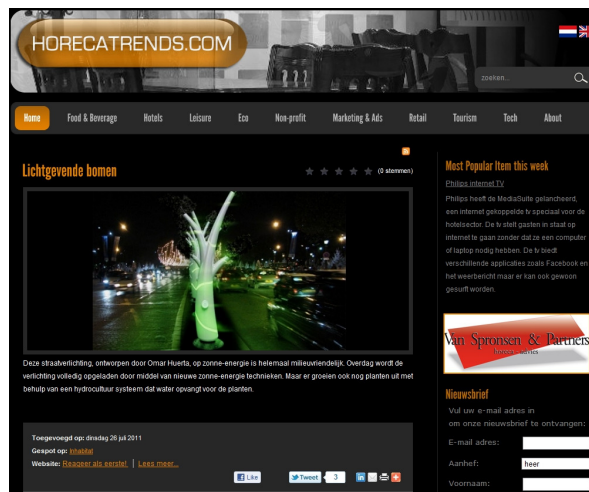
HORECATRENDS.COM

zoeken...

Home
Food & Beverage
Hotels
Leisure
Eco
Non-profit
Marketing & Ads
Retail
Tourism
Tech
About

Lichtgevende bomen

(0 stemmen)

Deze straatverlichting, ontworpen door Omar Huerta, op zonne-energie is helemaal milieuvriendelijk. Overdag wordt de verlichting volledig opgeladen door middel van nieuwe zonne-energie technieken. Maar er groeien ook nog planten uit met behulp van een hydrocultuur systeem dat water opvangt voor de planten.

Toegevoegd op: dinsdag 26 juli 2011
Gespot op: inhabitat
Website: Reageer als eerste! | Lees meer...

Like
Tweet 3

Most Popular Item this week

Philips internet TV

Philips heeft de MediaSuite gelanceerd, een internet gekoppelde tv speciaal voor de hotelsector. De tv stelt gasten in staat op internet te gaan zonder dat ze een computer of laptop nodig hebben. De tv biedt verschillende applicaties zoals Facebook en het weerbericht maar er kan ook gewoon gesurft worden.

Van Spronsen & Partners

Nieuwsbrief

Vul uw e-mail adres in om onze nieuwsbrief te ontvangen:

E-mail adres:
Aanhef: heer
Voornaam: